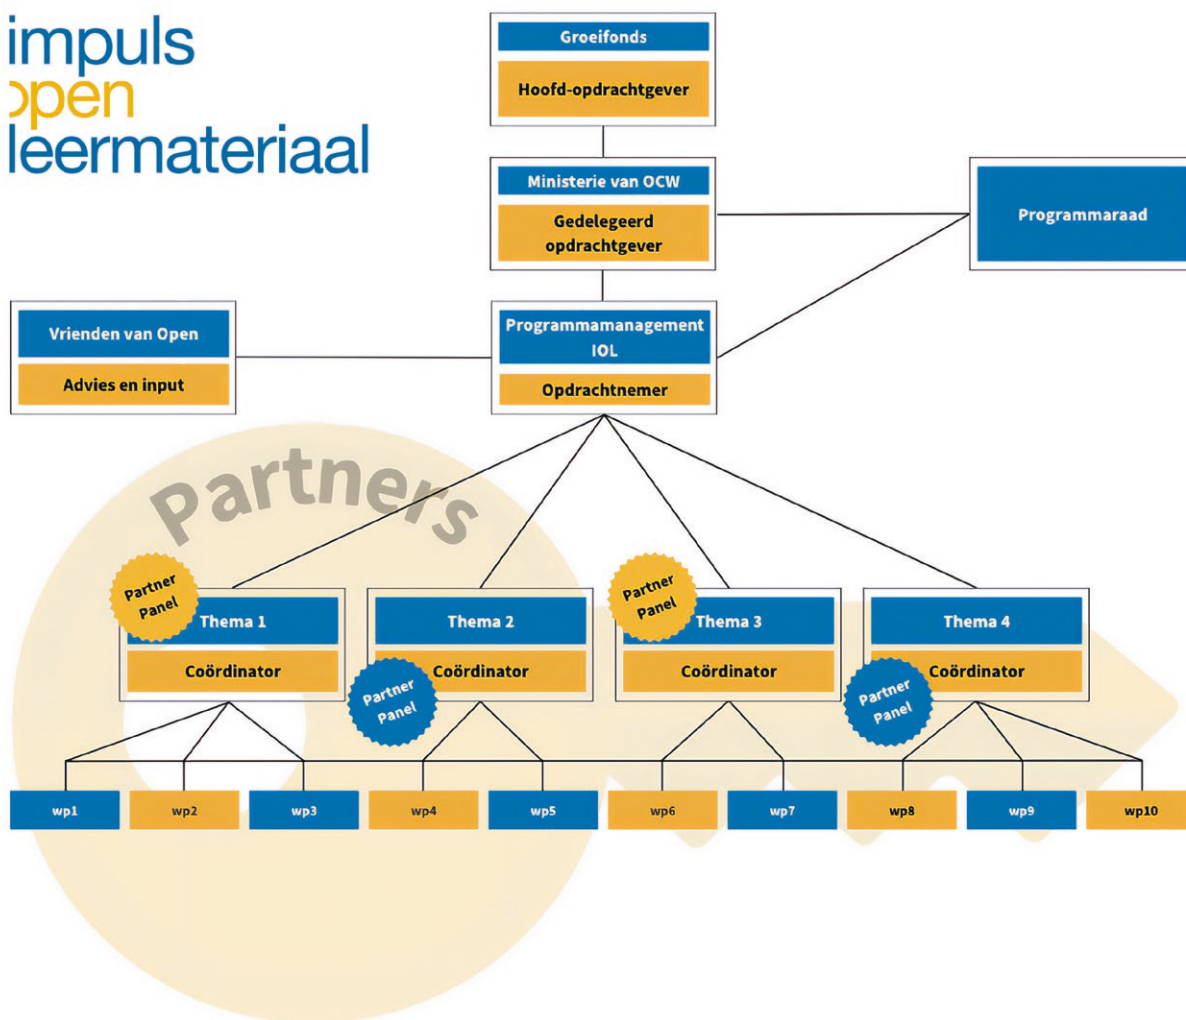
impuls
open
leermateriaal

Groeifonds
Hoofd-opdrachtgever

Ministerie van OCW
Gedelegeerd opdrachtgever

Programmaraad

Vrienden van Open
Advies en input

Programmamanagement IOL
Opdrachtnemer

Partners

Partner Panel
Thema 1
Coördinator

Thema 2
Coördinator
Partner Panel

Partner Panel
Thema 3
Coördinator

Thema 4
Coördinator
Partner Panel

wp1 wp2 wp3 wp4 wp5 wp6 wp7 wp8 wp9 wp10